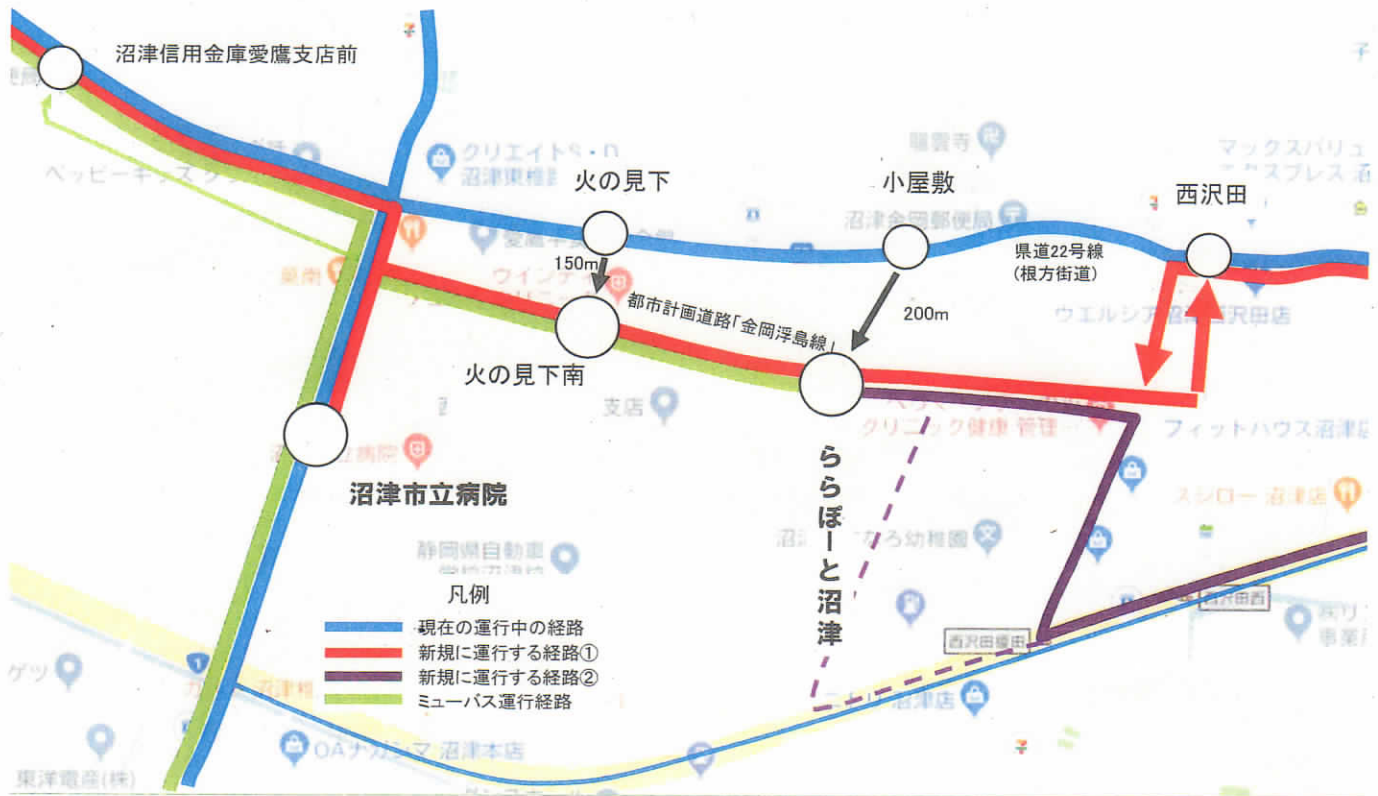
沼津信用金庫愛鷹支店前

火の見下

小屋敷

西沢田

150m

200m

県道22号線
(根方街道)

都市計画道路「金岡浮島線」

火の見下南

沼津市立病院

ららぽーと沼津

凡例

現在の運行中の経路
新規に運行する経路①
新規に運行する経路②
ミューバス運行経路

西沢田東田

西沢田西

クリエイトS・D 沼津東椎路店

ベッピーキッズ

愛鷹

ウインナー

瑞雲寺

沼津金岡郵便局

マックスバリュ エクスプレス 沼

ウエルシア沼津西沢田店

フィットハウス沼津

スシロー 沼津店

クリニック健康 管理

支店

沼津市立病院

静岡県自動車 学校沼津校

幼稚園

ゲッ

OAナガシマ 沼津本店

東洋電産(株)

沼津店

事業